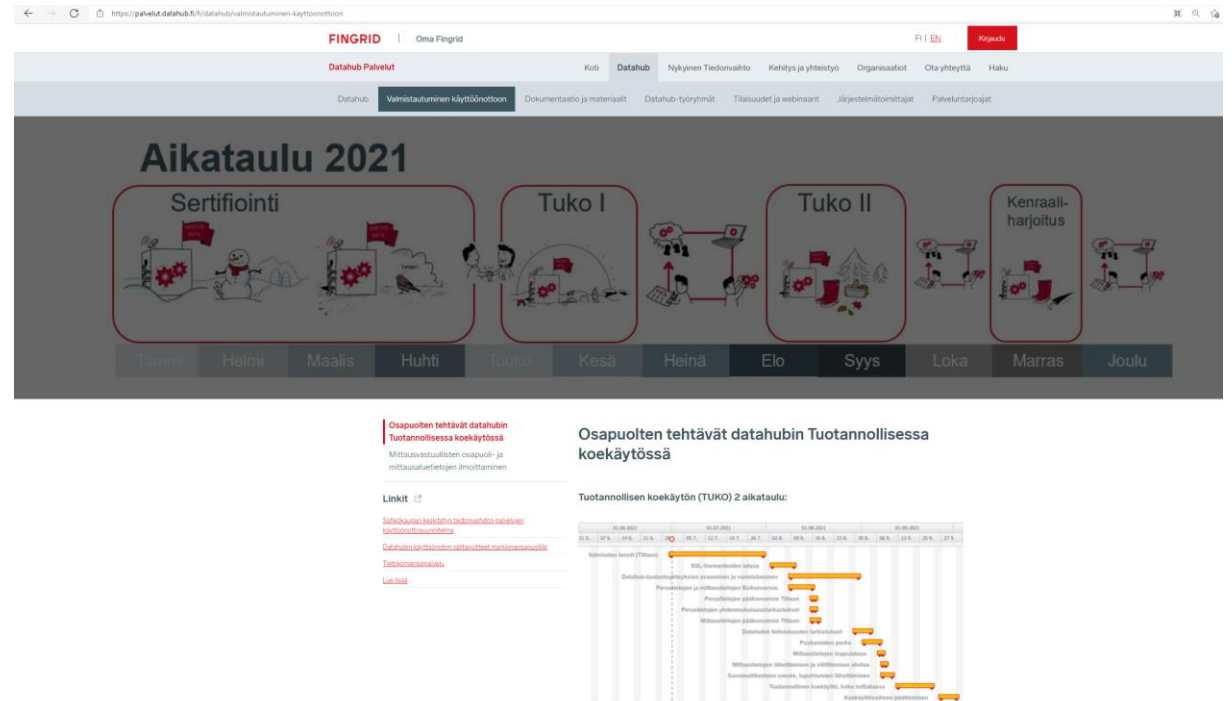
https://palvelut.datahub.fi/fi/datahub/valmistautuminen-kayttoonottoon

FINGRID | Oma Fingrid

FI | EN

Kirjaudu

Datahub Palvelut

Koti Datahub Nykyinen Tiedonvaihto Kehitys ja yhteistyö Organisaatiot Ota yhteyttä Haku

Datahub Valmistautuminen käyttöönottoon Dokumentaatio ja materiaalit Datahub-työryhmät Tilaisuudet ja webinaarit Järjestelmätoimittajat Palveluntarjoajat

Aikataulu 2021

Sertifiointi

Tuko I

Tuko II

Kenraali-harjoitus

Tammi Helmi Maalis Huhti Touko Kesä Heinä Elo Syys Loka Marras Joulu

Osapuolten tehtävät datahubin Tuotannollisessa koekäytössä

Mittausvastuullisten osapuoli- ja mittausaluetietojen ilmoittaminen

Linkit

Sähkökaupan keskitetyn tiedonvaihdon palvelujen käyttöönottosuunnitelma

Datahuben käyttöönoton valitavoitteet markkinaosapuolille

Tietokonversiopalvelu

Lue lisää

Osapuolten tehtävät datahubin Tuotannollisessa koekäytössä

Tuotannollisen koekäytön (TUKO) 2 aikataulu:

01.06.2021 01.07.2021 01.08.2021 01.09.2021

Valmiuden luonti (Tilsun)

SSL-Varmenteiden lataus

Datahub-tuotantoyhteyksien avaaminen ja varmistaminen

Perustietojen ja mittaustietojen Esikonversio

Perustietojen pääkonversio Tilsun

Perustietojen yhdenmukaisuustarkastukset

Mittaustietojen pääkonversio Tilsun

Datahubin tietosisällön tarkistukset

Puuttuvien purku

Mittaustietojen tuputulosus

Mittaustietojen lähettäminen ja välittäminen alkuun

Sanomaliikenteen avaus, tapahtumien lähettäminen

Tuotannollinen koekäyttö, koko mittakaava

Koekäyttövaiheen päättäminen